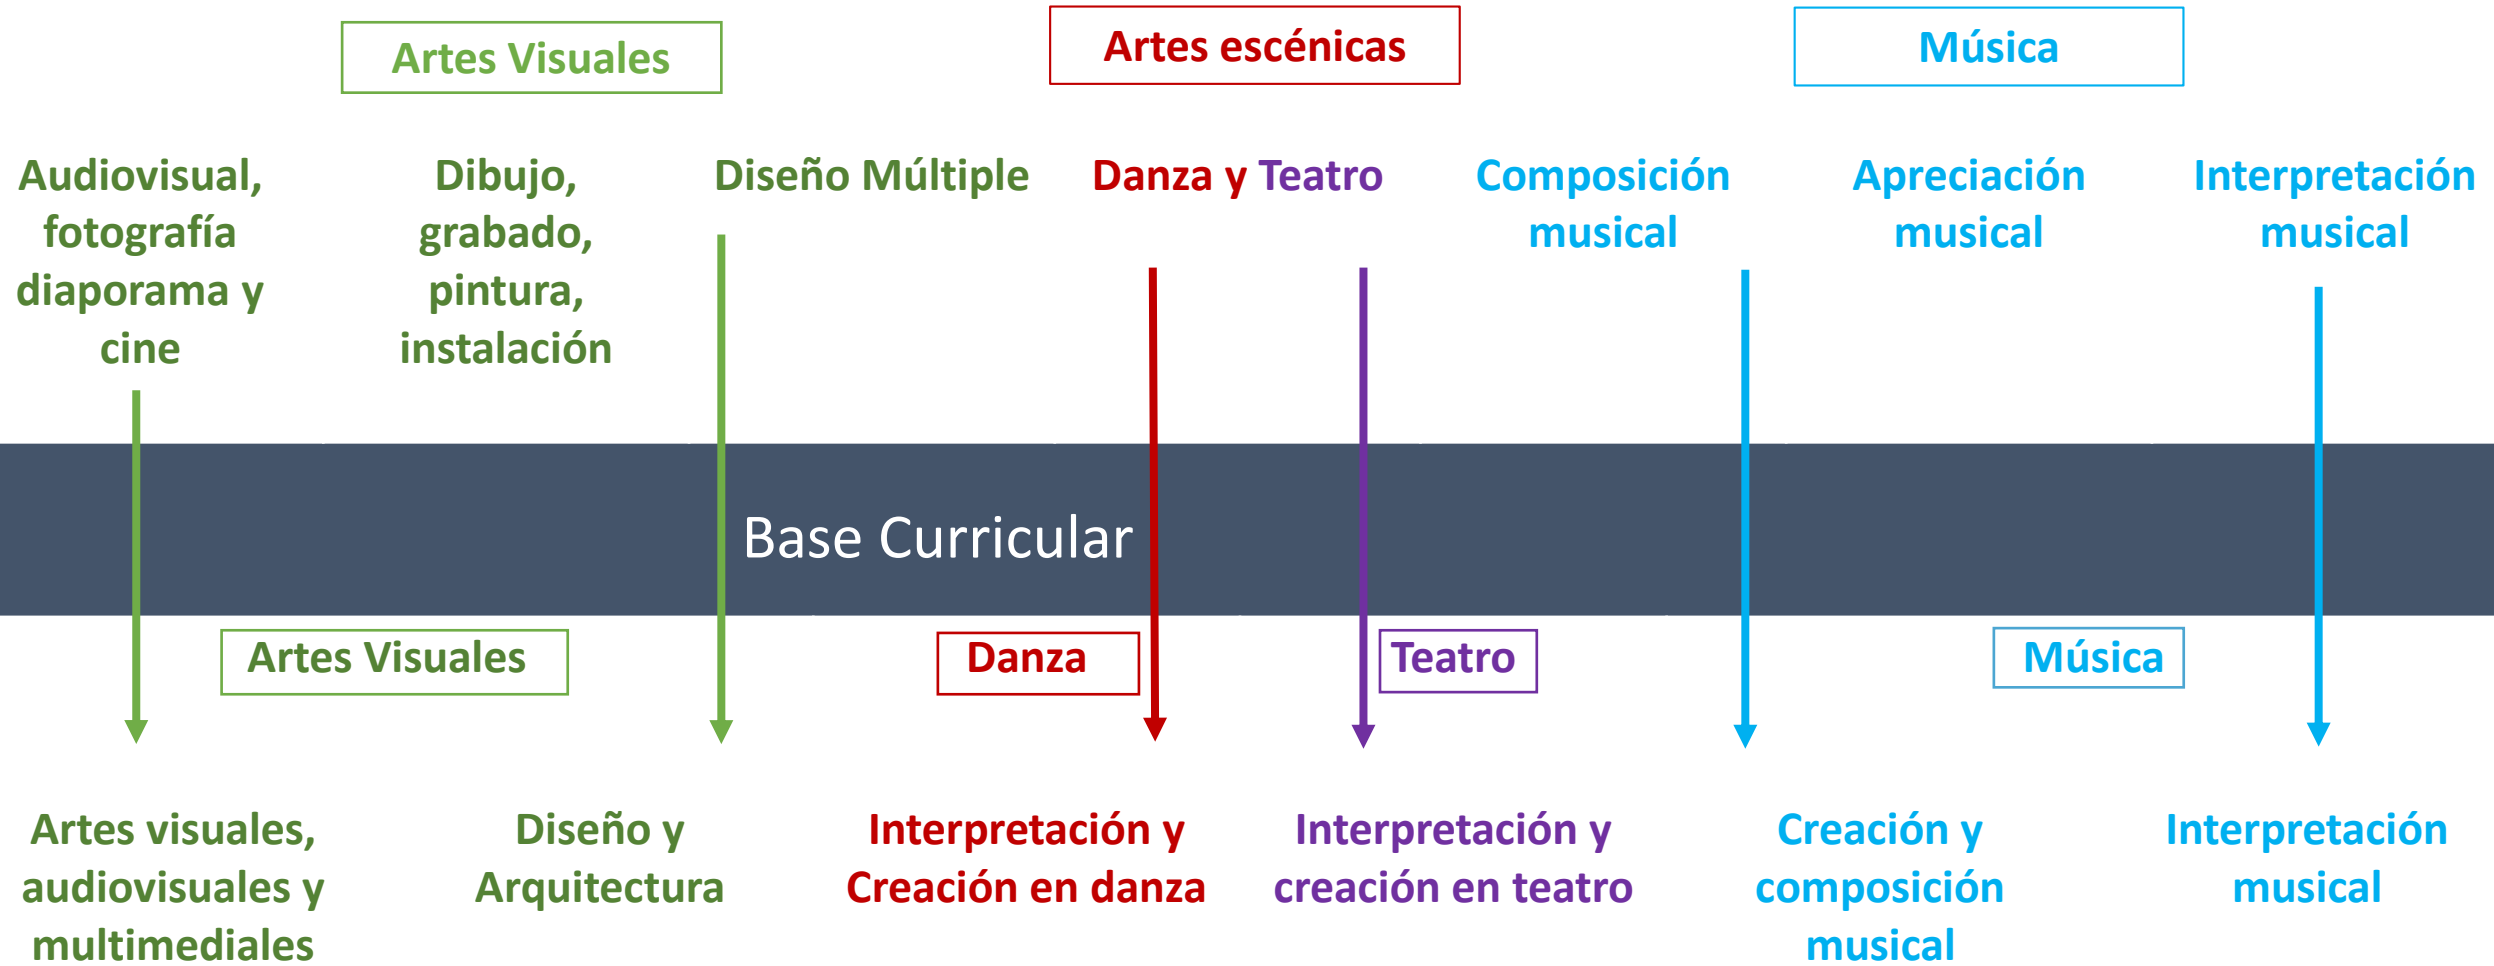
Artes Visuales

Artes escénicas

Música

Audiovisual, fotografía diaporama y cine

Dibujo, grabado, pintura, instalación

Diseño Múltiple

Danza y Teatro

Composición musical

Apreciación musical

Interpretación musical

Base Curricular

Artes Visuales

Danza

Teatro

Música

Artes visuales, audiovisuales y multimediales

Diseño y Arquitectura

Interpretación y Creación en danza

Interpretación y creación en teatro

Creación y composición musical

Interpretación musical